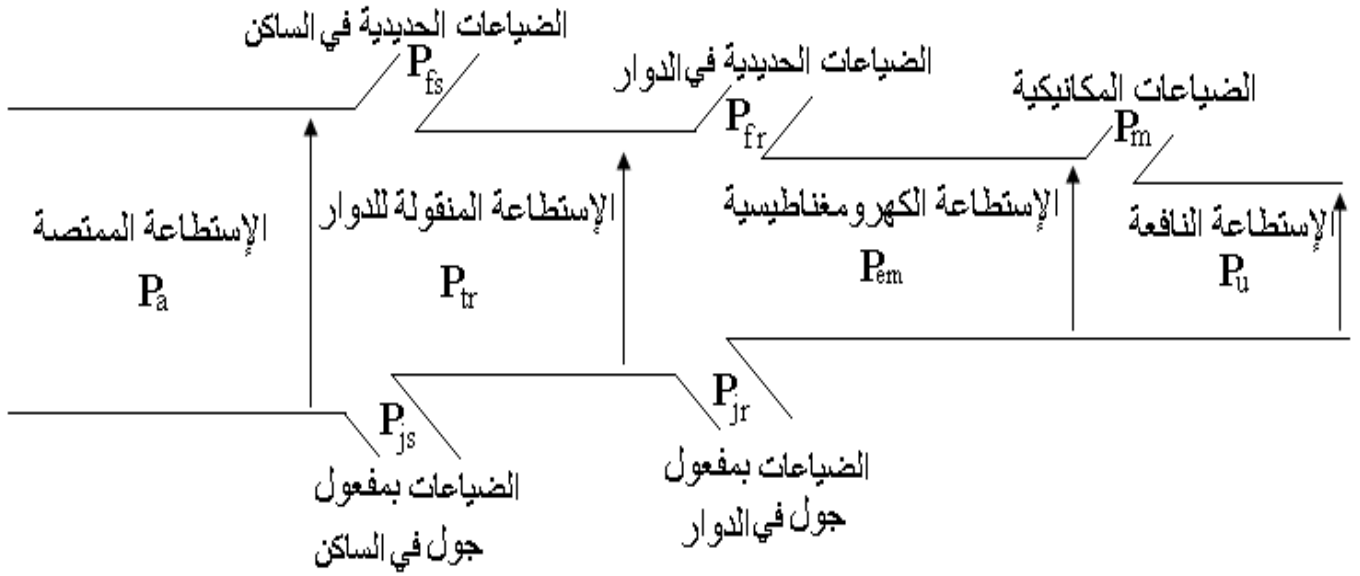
الضياعات الحديدية في الساكن
$P_{fs}$

الضياعات الحديدية فيالدوار
$P_{fr}$

الضياعات المكانيكية
$P_m$

الإستطاعة الممتصة
$P_a$

الإستطاعة المنقولة للدوار
$P_{tr}$

الإستطاعة الكهرومغناطيسية
$P_{em}$

الإستطاعة النافعة
$P_u$

$P_{js}$
الضياعات بمفعول جول في الساكن

$P_{jr}$
الضياعات بمفعول جول في الدوار